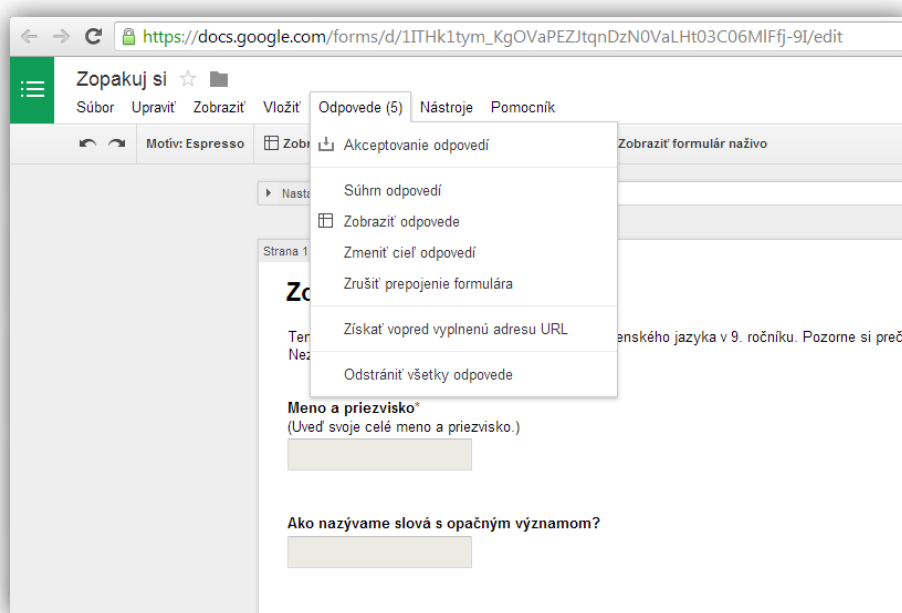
https://docs.google.com/forms/d/1ITHk1tym_KgOVaPEZJtqnDzN0VaLHt03C06MlFfj-9I/edit

Zopakuj si

Súbor Upraviť Zobraziť Vložiť Odpovede (5) Nástroje Pomocník

Motív: Espresso Zobr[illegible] Zobraziť formulár naživo

Akceptovanie odpovedí

Súhrn odpovedí

Zobraziť odpovede

Zmeniť cieľ odpovedí

Zrušiť prepojenie formulára

Získať vopred vyplnenú adresu URL

Odstrániť všetky odpovede

Nasta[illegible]

Strana 1

Zo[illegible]

Ter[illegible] enského jazyka v 9. ročníku. Pozorne si preč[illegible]
Nez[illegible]

Meno a priezvisko*
(Uveď svoje celé meno a priezvisko.)

Ako nazývame slová s opačným významom?